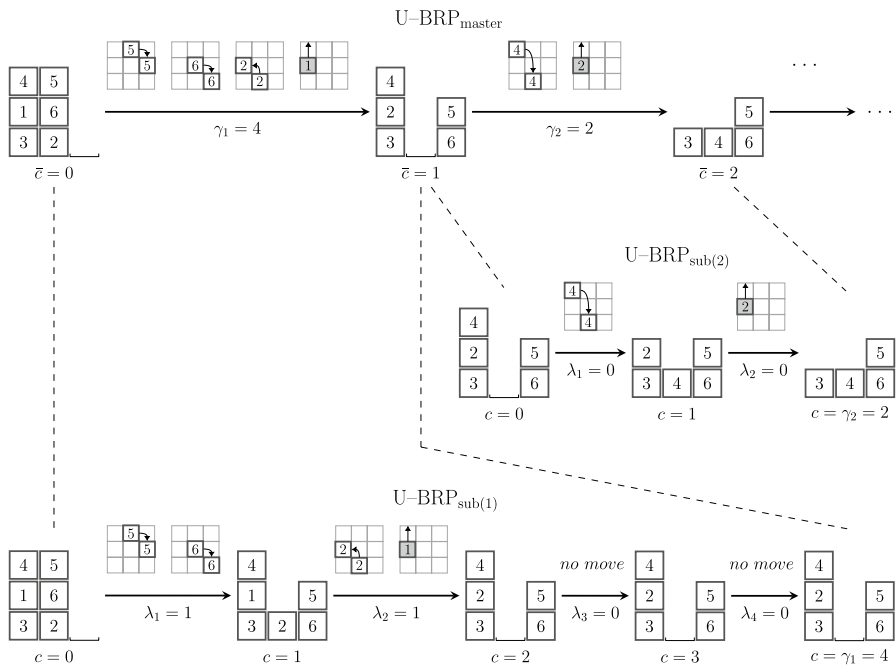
U–BRP$_{\text{master}}$

5
5
6
6
2
2
1

4 5
1 6
3 2

$\gamma_1 = 4$

$\bar{c} = 0$

4
4
2

4
2 5
3 6

$\gamma_2 = 2$

$\bar{c} = 1$

· · ·

5
3 4 6

· · ·

$\bar{c} = 2$

U–BRP$_{\text{sub(2)}}$

4
4
2

4
2 5
3 6

$\lambda_1 = 0$

$c = 0$

2 5
3 4 6

$\lambda_2 = 0$

$c = 1$

5
3 4 6

$c = \gamma_2 = 2$

U–BRP$_{\text{sub(1)}}$

5
5
6
6
2
2
1

4 5
1 6
3 2

$\lambda_1 = 1$

$c = 0$

4
1 5
3 2 6

$\lambda_2 = 1$

$c = 1$

4
2 5
3 6

*no move*

$\lambda_3 = 0$

$c = 2$

4
2 5
3 6

*no move*

$\lambda_4 = 0$

$c = 3$

4
2 5
3 6

$c = \gamma_1 = 4$